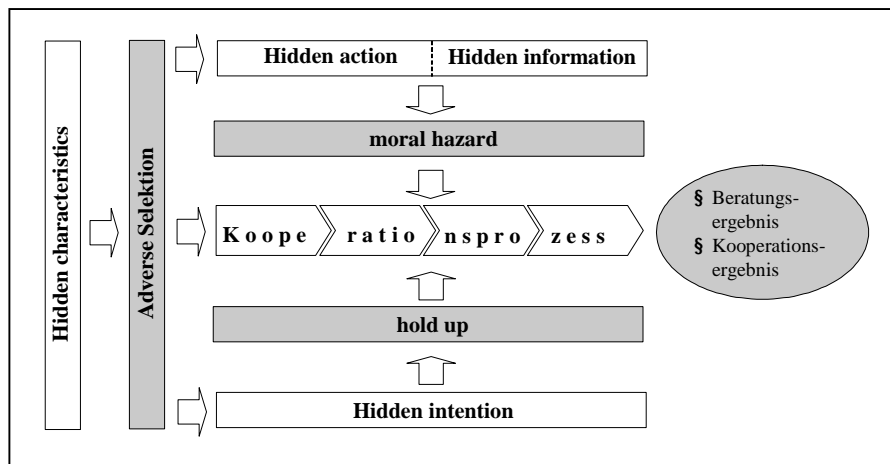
Hidden characteristics

Adverse Selektion

Hidden action | Hidden information

moral hazard

K o o p e | r a t i o | n s p r o | z e s s

hold up

Hidden intention

§ Beratungsergebnis
§ Kooperationsergebnis